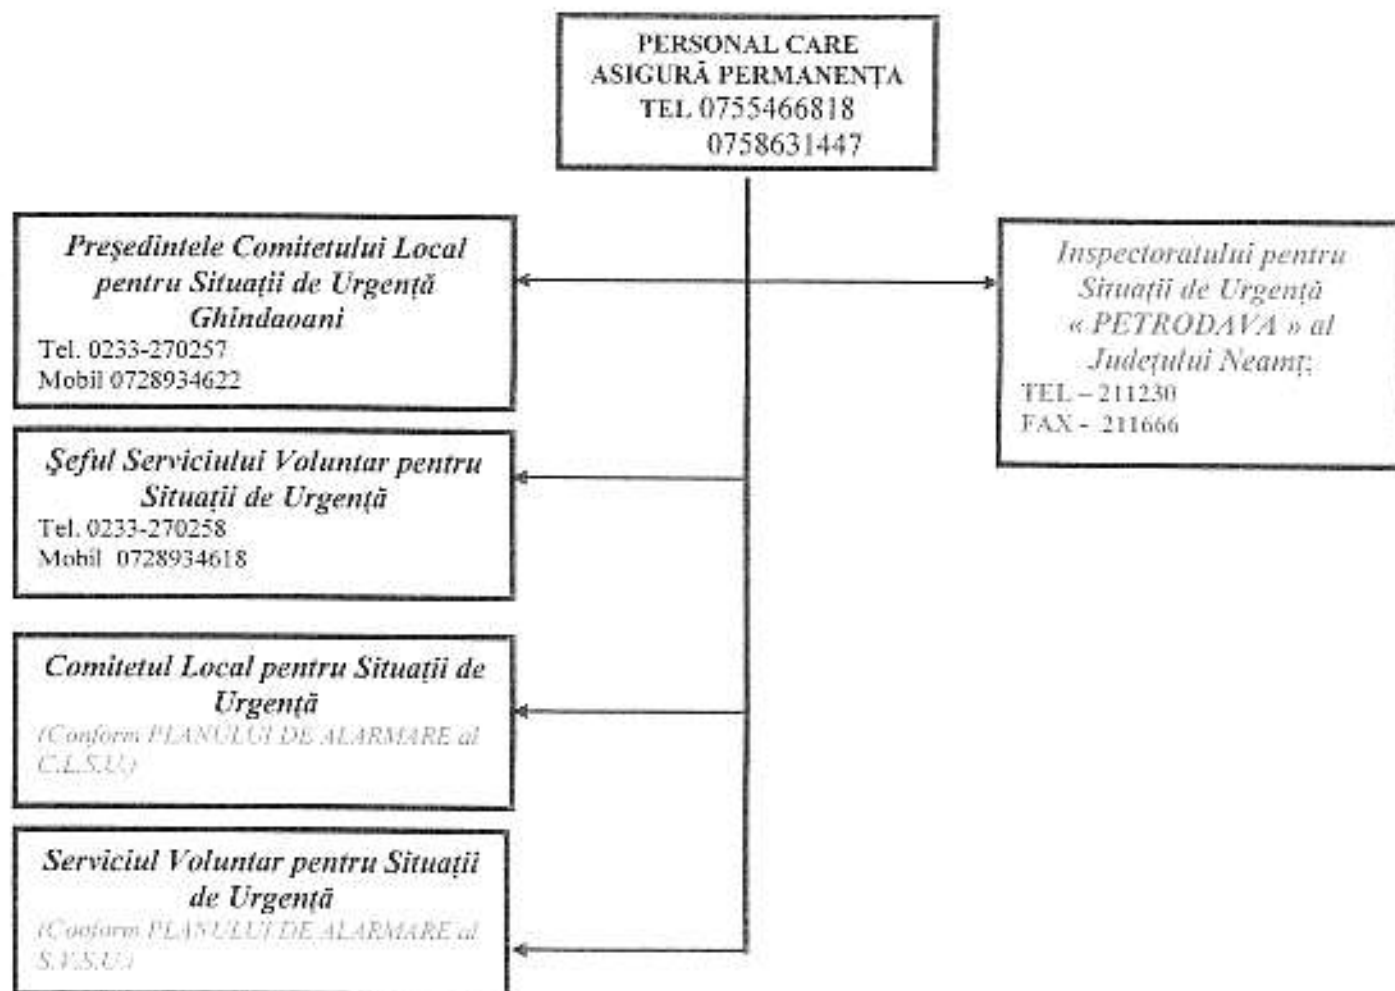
PERSONAL CARE
ASIGURĂ PERMANENȚA
TEL 0755466818
0758631447

Președintele Comitetului Local pentru Situații de Urgență Ghindaoani
Tel. 0233-270257
Mobil 0728934622

Inspectoratului pentru Situații de Urgență « PETRODAVA » al Județului Neamț;
TEL – 211230
FAX - 211666

Șeful Serviciului Voluntar pentru Situații de Urgență
Tel. 0233-270258
Mobil 0728934618

Comitetul Local pentru Situații de Urgență
(Conform PLANULUI DE ALARMARE al C.L.S.U.)

Serviciul Voluntar pentru Situații de Urgență
(Conform PLANULUI DE ALARMARE al S.V.S.U.)